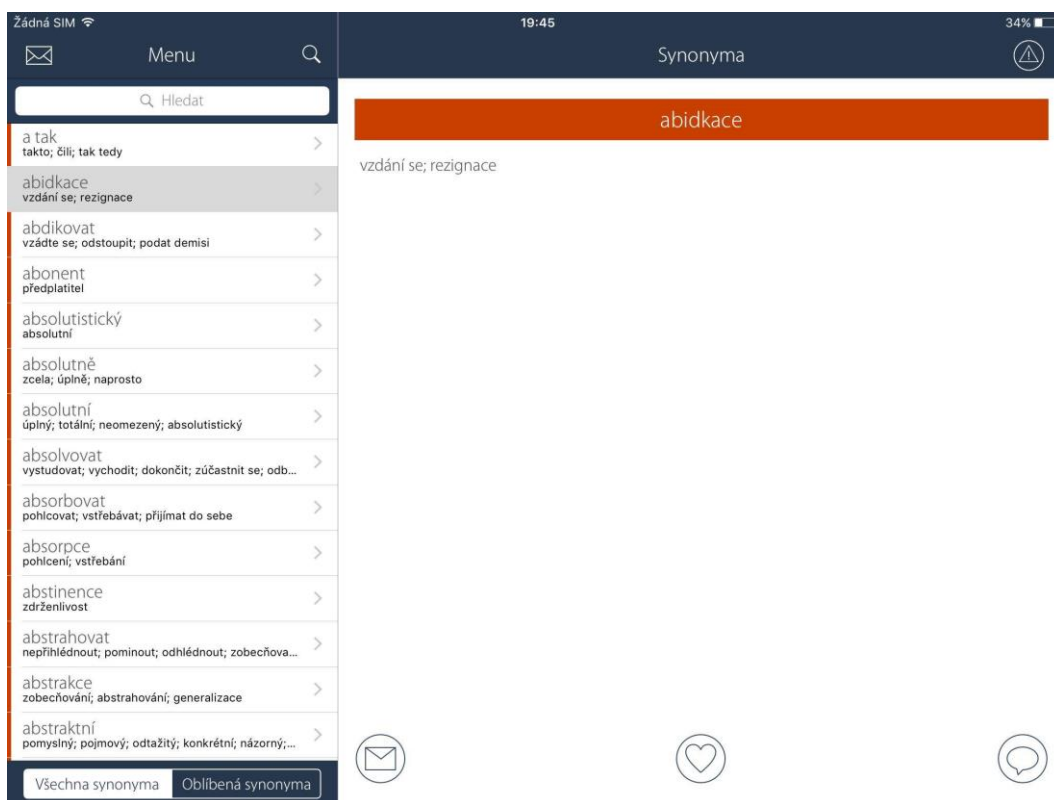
Žádná SIM
19:45
34%

Menu

Synonyma

Hledat

a tak
takto; čili; tak tedy

abidkace
vzdání se; rezignace

abdikovat
vzádte se; odstoupit; podat demisi

abonent
předplatitel

absolutistický
absolutní

absolutně
zcela; úplně; naprosto

absolutní
úplný; totální; neomezený; absolutistický

absolvovat
vystudovat; vychodit; dokončit; zúčastnit se; odb...

absorbovat
pohlcovat; vstřebávat; přijímat do sebe

absorpce
pohlcení; vstřebání

abstinence
zdrženlivost

abstrahovat
nepřihlédnout; pominout; odhlédnout; zobecňova...

abstrakce
zobecňování; abstrahování; generalizace

abstraktní
pomyslný; pojmový; odtažitý; konkrétní; názorný;...

Všechna synonyma
Oblíbená synonyma

abidkace

vzdání se; rezignace